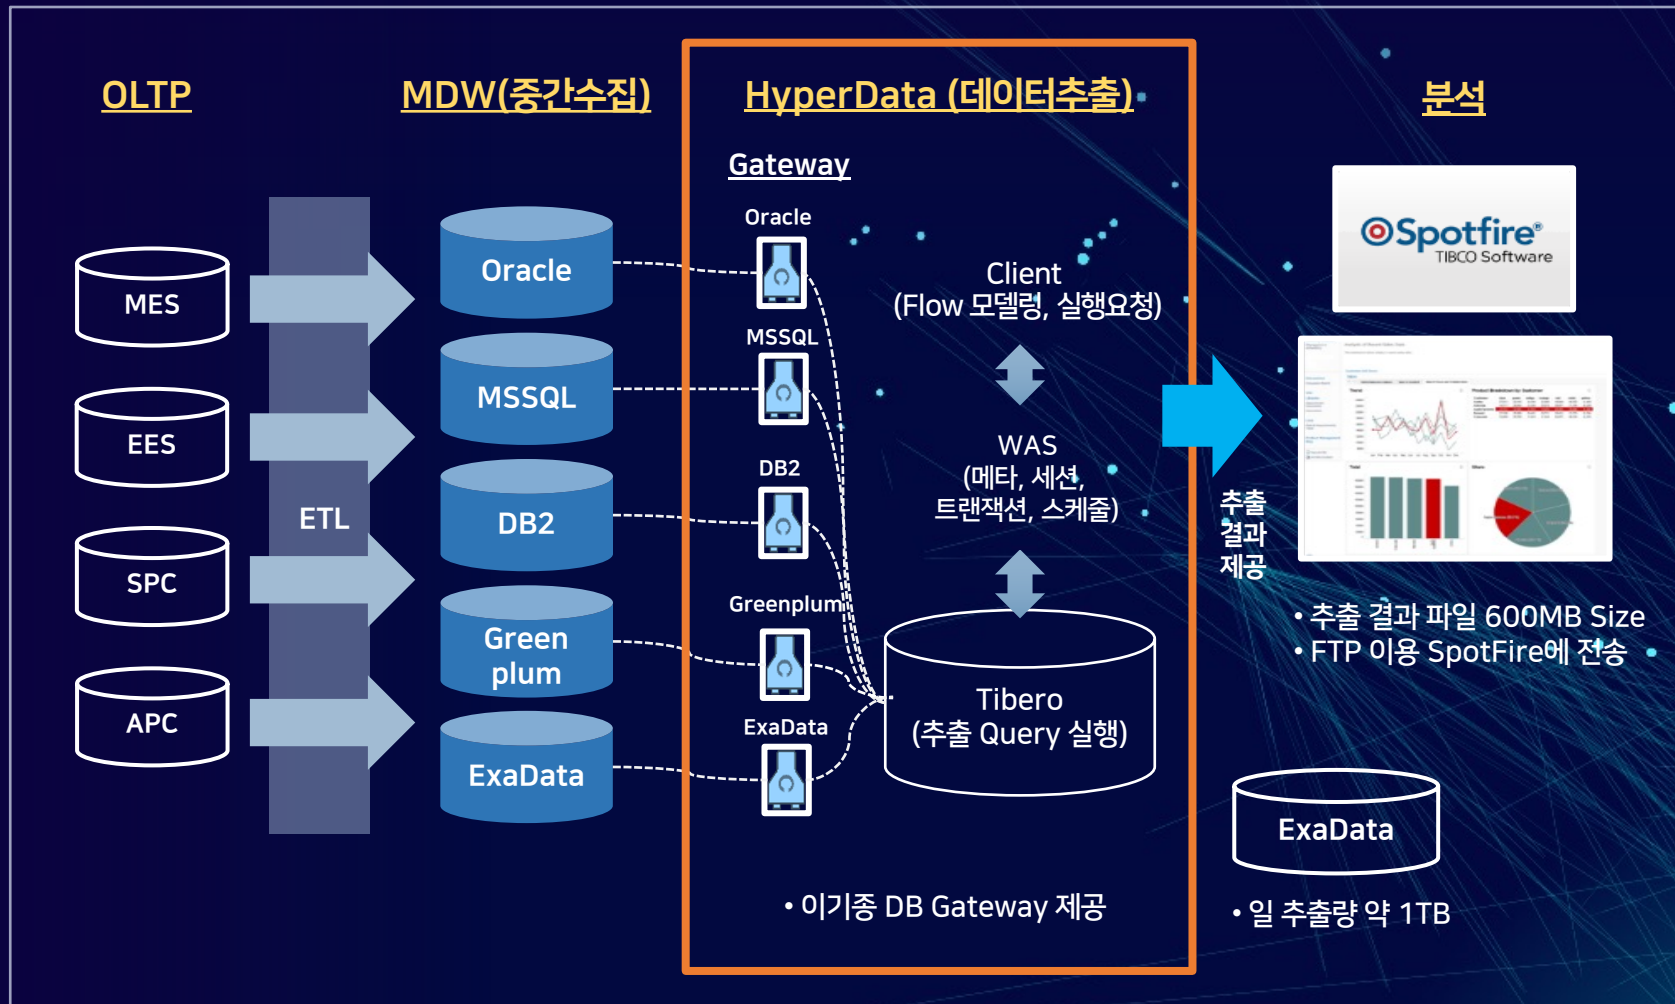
OLTP

MDW(중간수집)

HyperData (데이터추출)

분석

MES

EES

SPC

APC

ETL

Oracle

MSSQL

DB2

Green plum

ExaData

Gateway

Oracle

MSSQL

DB2

Greenplum

ExaData

Client
(Flow 모델링, 실행요청)

WAS
(메타, 세션, 트랜잭션, 스케줄)

Tibero
(추출 Query 실행)

• 이기종 DB Gateway 제공

추출 결과 제공

Spotfire
TIBCO Software

• 추출 결과 파일 600MB Size
• FTP 이용 SpotFire에 전송

ExaData

• 일 추출량 약 1TB